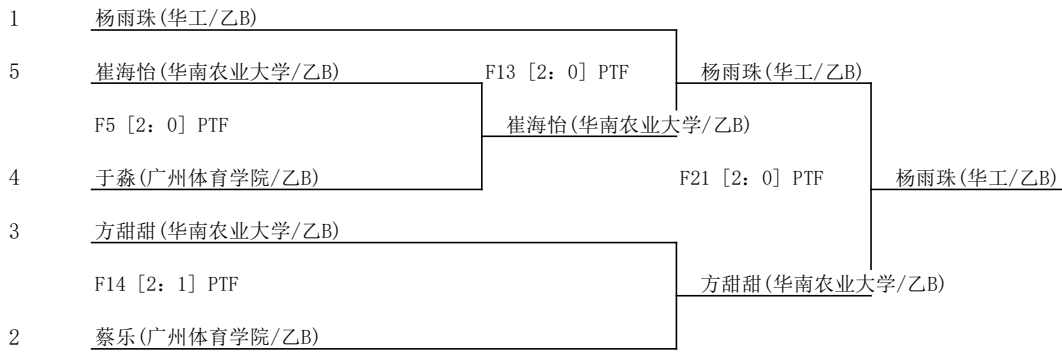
1 杨雨珠(华工/乙B)

5 崔海怡(华南农业大学/乙B)

F13 [2：0] PTF

杨雨珠(华工/乙B)

F5 [2：0] PTF

崔海怡(华南农业大学/乙B)

4 于淼(广州体育学院/乙B)

F21 [2：0] PTF

杨雨珠(华工/乙B)

3 方甜甜(华南农业大学/乙B)

F14 [2：1] PTF

方甜甜(华南农业大学/乙B)

2 蔡乐(广州体育学院/乙B)